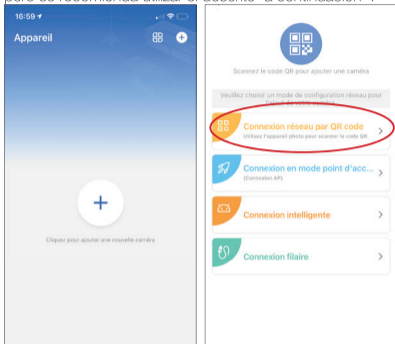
16:59

Appareil

Cliquez pour ajouter une nouvelle caméra

Scannez le code QR pour ajouter une caméra

Veuillez choisir un mode de configuration réseau pour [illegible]

Connexion réseau par QR code
Utilisez l'appareil photo pour scanner le code QR

Connexion en mode point d'acc...
(Connexion AP)

Connexion intelligente

Connexion filaire